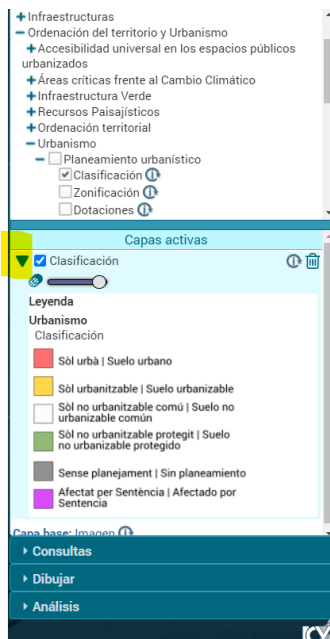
+ Infraestructuras
− Ordenación del territorio y Urbanismo
+ Accesibilidad universal en los espacios públicos urbanizados
+ Áreas críticas frente al Cambio Climático
+ Infraestructura Verde
+ Recursos Paisajísticos
+ Ordenación territorial
− Urbanismo
− Planeamiento urbanístico
Clasificación
Zonificación
Dotaciones

Capas activas

Clasificación

Leyenda
Urbanismo
Clasificación

Sòl urbà | Suelo urbano
Sòl urbanitzable | Suelo urbanizable
Sòl no urbanitzable comú | Suelo no urbanizable común
Sòl no urbanitzable protegit | Suelo no urbanizable protegido
Sense planejament | Sin planeamiento
Afectat per Sentència | Afectado por Sentencia

Capa base: Imagen

Consultas
Dibujar
Análisis